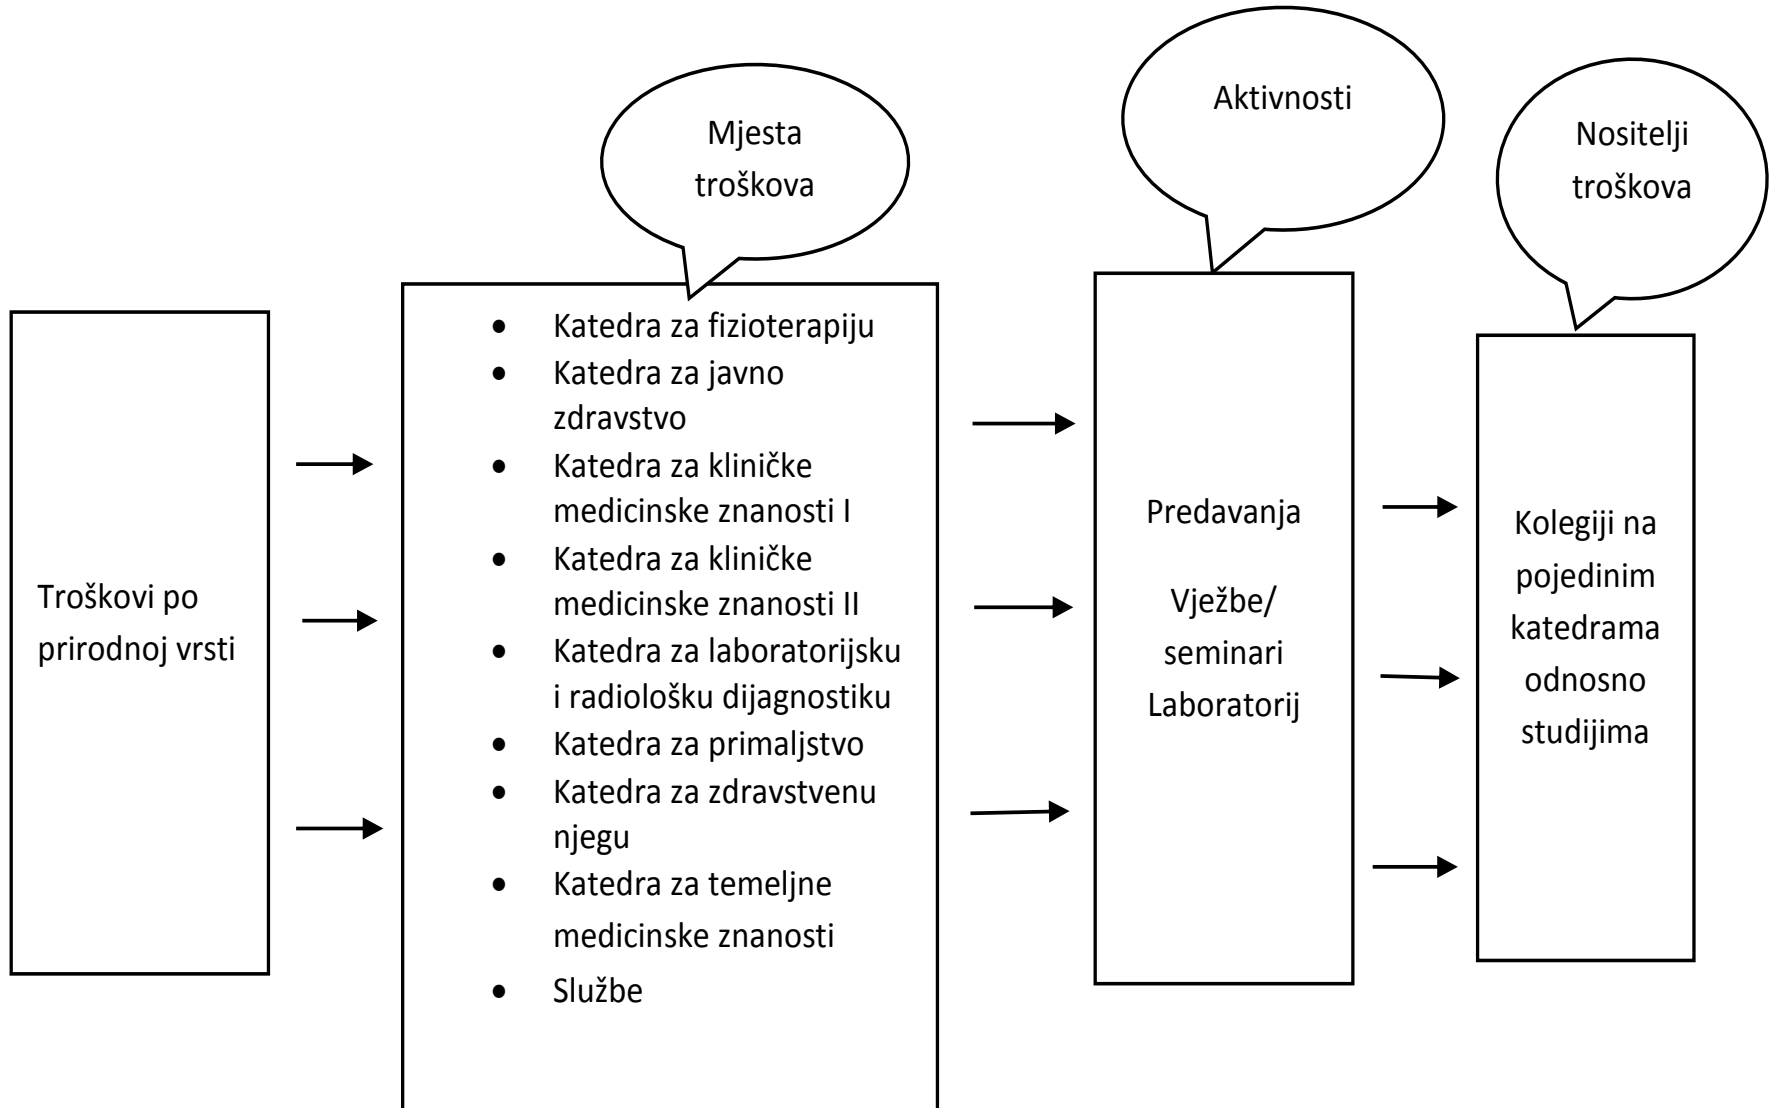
Mjesta troškova

Aktivnosti

Nositelji troškova

Troškovi po prirodnoj vrsti

- Katedra za fizioterapiju
- Katedra za javno zdravstvo
- Katedra za kliničke medicinske znanosti I
- Katedra za kliničke medicinske znanosti II
- Katedra za laboratorijsku i radiološku dijagnostiku
- Katedra za primaljstvo
- Katedra za zdravstvenu njegu
- Katedra za temeljne medicinske znanosti
- Službe

Predavanja

Vježbe/ seminari Laboratorij

Kolegiji na pojedinim katedrama odnosno studijima